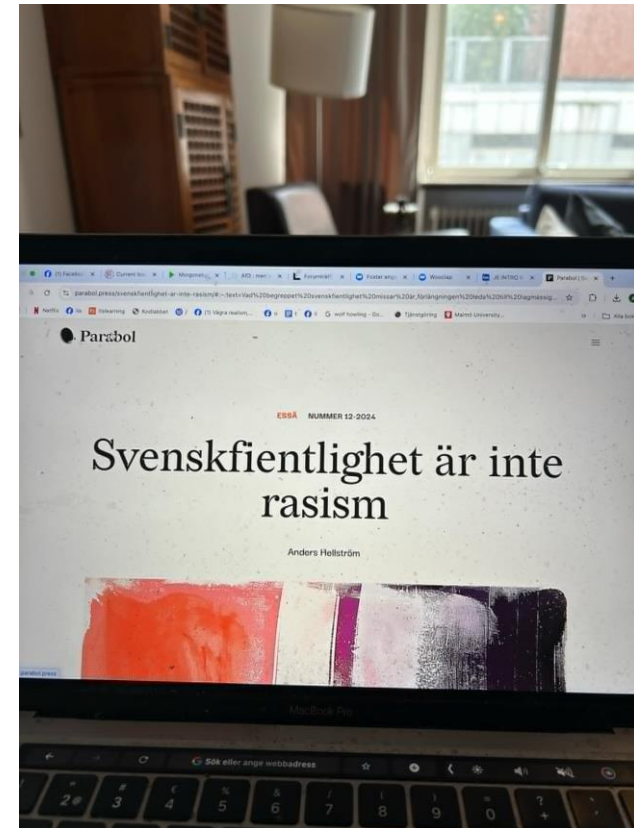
(1) Facebook | Current loc | Mongomery | AfD | Forumet | Foster ang | Woodlap | JE INTRO | Parabol

parabol.press/svenskfientlighet-ar-inte-rasism/#:~:text=Vad%20begreppet%20svenskfientlighet%20missar%20är_förlängningen%20leda%20till%20lagmässig...

Netflix | Inlearning | Andaktar | (1) Vägra realism | wolf howling - Go... | Tjänstgöring | Malmö University | Alla bok

Parabol

ESSÄ NUMMER 12·2024

Svenskfientlighet är inte rasism

Anders Hellström

parabol.press

MacBook Pro

Sök eller ange webbadress

2 3 4 5 6 7 8 9 0 ?